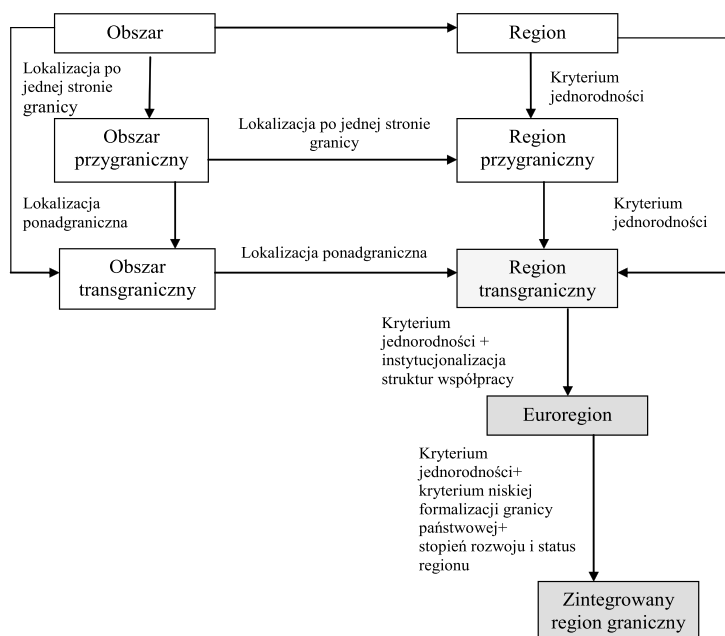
Obszar

Region

Lokalizacja po jednej stronie granicy

Kryterium jednorodności

Obszar przygraniczny

Lokalizacja po jednej stronie granicy

Region przygraniczny

Lokalizacja ponadgraniczna

Kryterium jednorodności

Obszar transgraniczny

Lokalizacja ponadgraniczna

Region transgraniczny

Kryterium jednorodności + instytucjonalizacja struktur współpracy

Euroregion

Kryterium jednorodności+ kryterium niskiej formalizacji granicy państwowej+ stopień rozwoju i status regionu

Zintegrowany region graniczny